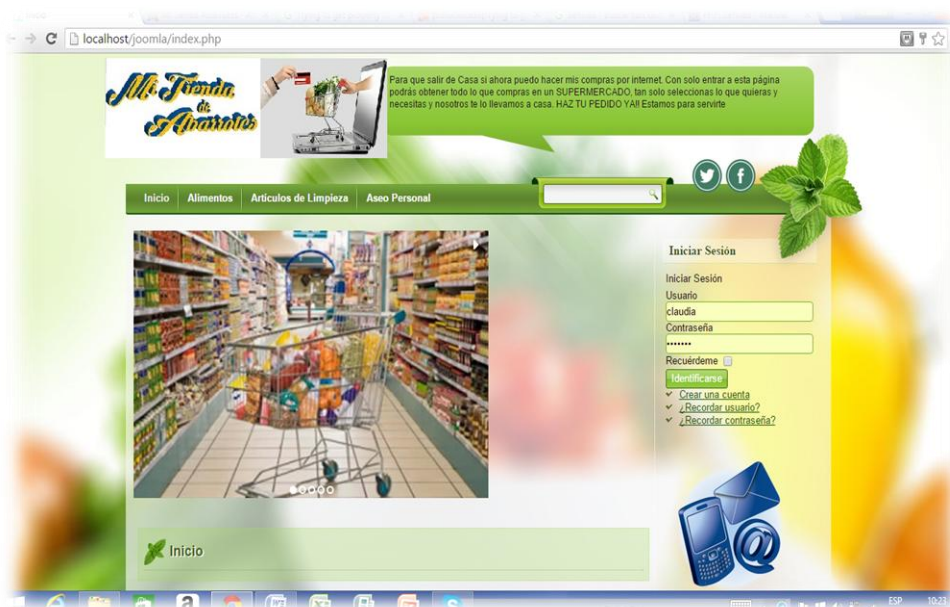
localhost/joomla/index.php

Mi Tienda de Abarrotes

Para que salir de Casa si ahora puedo hacer mis compras por internet. Con solo entrar a esta página podrás obtener todo lo que compras en un SUPERMERCADO, tan solo seleccionas lo que quieras y necesitas y nosotros te lo llevamos a casa. HAZ TU PEDIDO YA!! Estamos para servirte

Inicio Alimentos Articulos de Limpieza Aseo Personal

Iniciar Sesión

Iniciar Sesión
Usuario
claudia
Contraseña
•••••••
Recuérdeme
Identificarse
Crear una cuenta
¿Recordar usuario?
¿Recordar contraseña?

Inicio

ESP
10:23